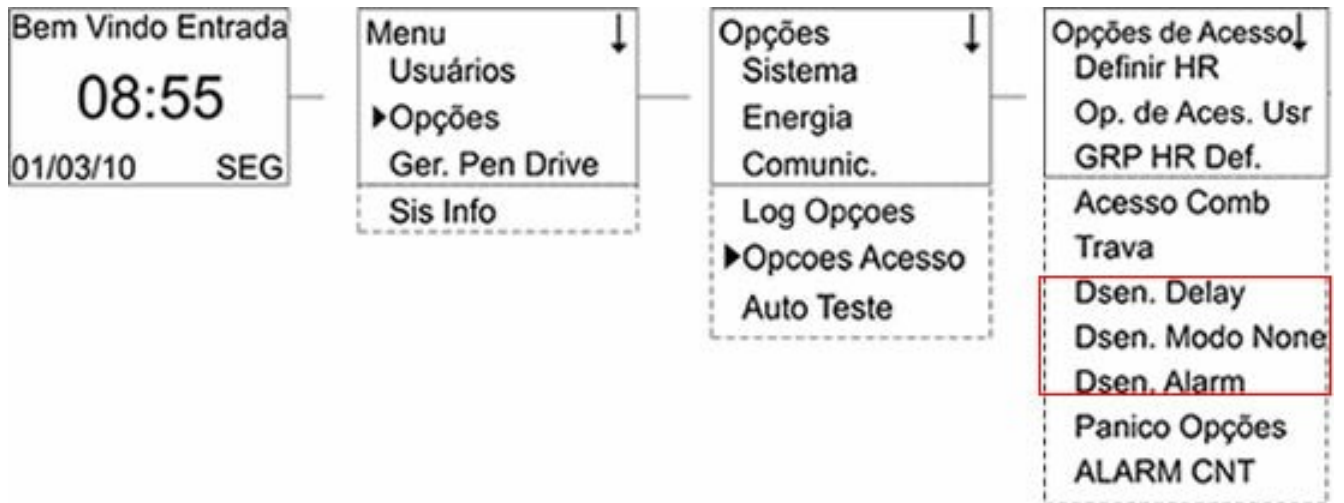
Bem Vindo Entrada
08:55
01/03/10 SEG

Menu ↓
Usuários
▶Opções
Ger. Pen Drive
Sis Info

Opções ↓
Sistema
Energia
Comunic.
Log Opçoes
▶Opcoes Acesso
Auto Teste

Opções de Acesso↓
Definir HR
Op. de Aces. Usr
GRP HR Def.
Acesso Comb
Trava
Dsen. Delay
Dsen. Modo None
Dsen. Alarm
Panico Opções
ALARM CNT